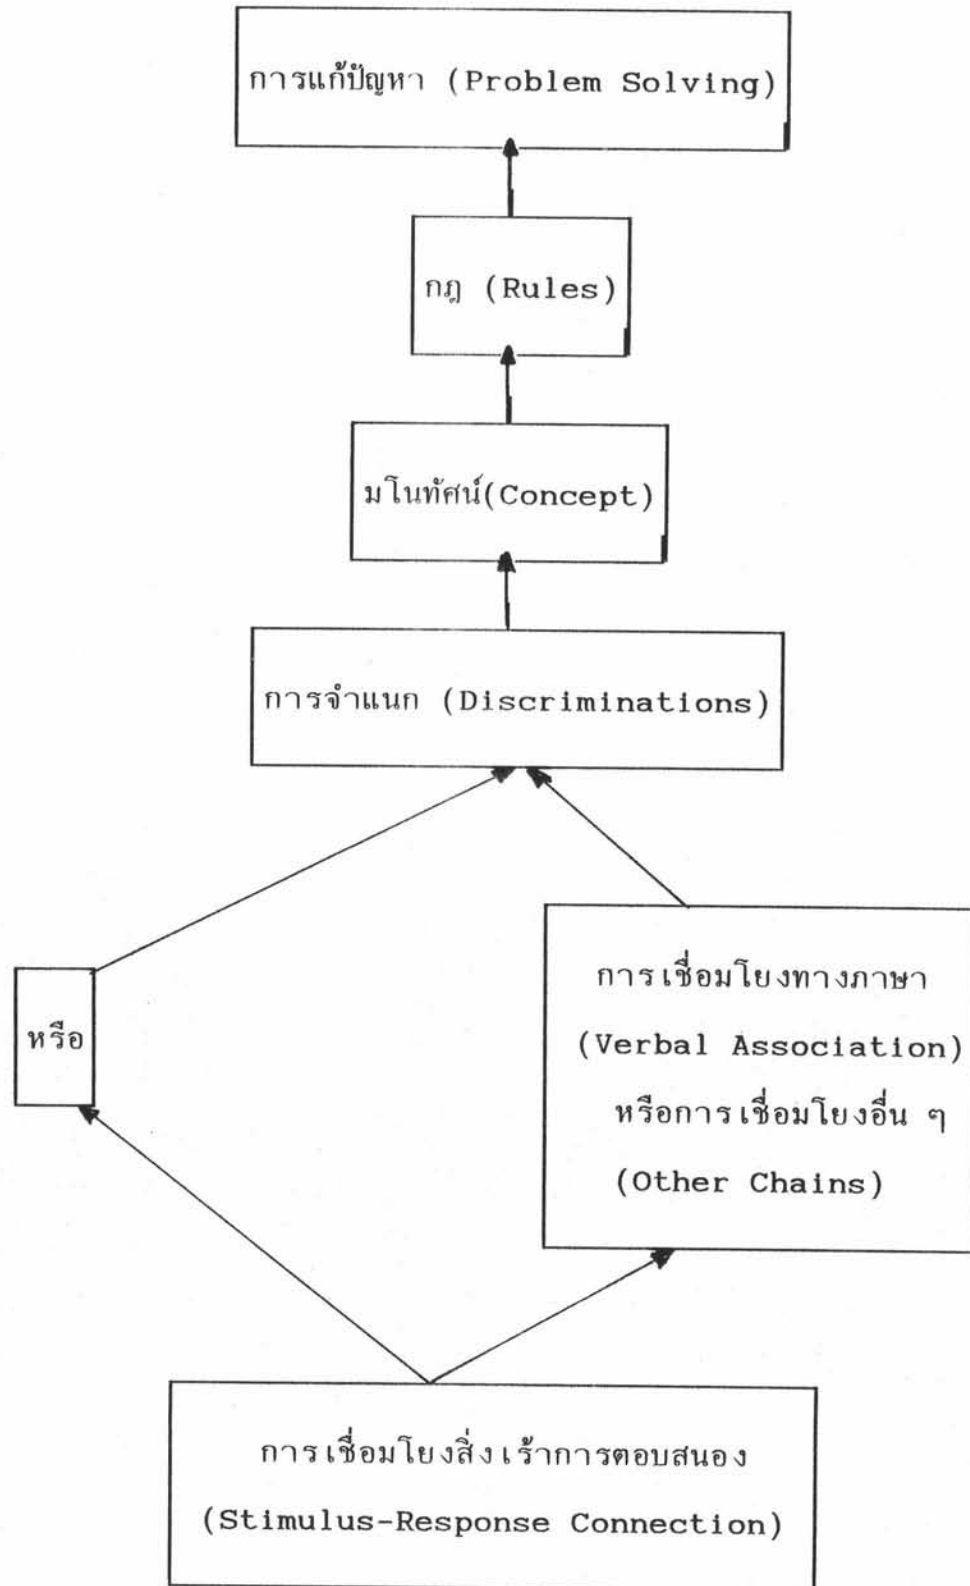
การแก้ปัญหา (Problem Solving)

กฎ (Rules)

มโนทัศน์(Concept)

การจำแนก (Discriminations)

หรือ

การเชื่อมโยงทางภาษา (Verbal Association) หรือการเชื่อมโยงอื่น ๆ (Other Chains)

การเชื่อมโยงสิ่งเร้าการตอบสนอง (Stimulus-Response Connection)